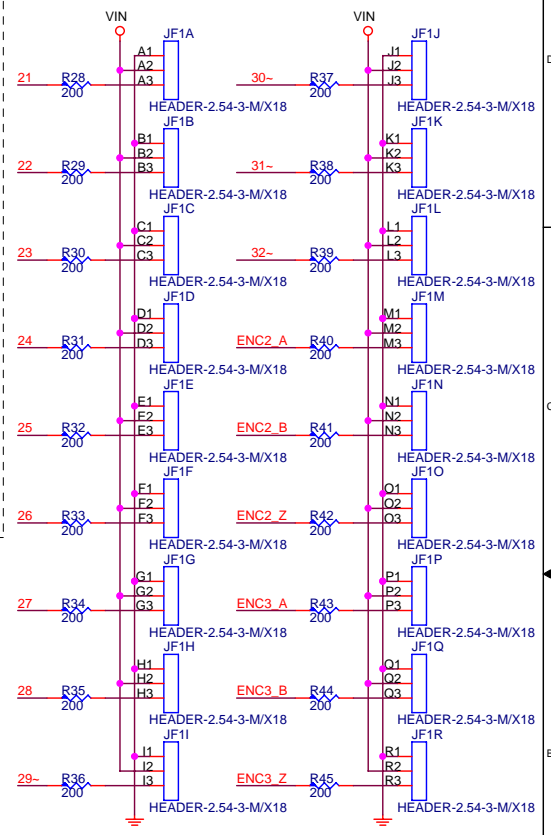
VIN
JF1A
A1
A2
21 R28 A3
200
HEADER-2.54-3-M/X18
JF1B
B1
B2
22 R29 B3
200
HEADER-2.54-3-M/X18
JF1C
C1
C2
23 R30 C3
200
HEADER-2.54-3-M/X18
JF1D
D1
D2
24 R31 D3
200
HEADER-2.54-3-M/X18
JF1E
E1
E2
25 R32 E3
200
HEADER-2.54-3-M/X18
JF1F
F1
F2
26 R33 F3
200
HEADER-2.54-3-M/X18
JF1G
G1
G2
27 R34 G3
200
HEADER-2.54-3-M/X18
JF1H
H1
H2
28 R35 H3
200
HEADER-2.54-3-M/X18
JF1I
I1
I2
29~ R36 I3
200
HEADER-2.54-3-M/X18

VIN
JF1J
J1
J2
30~ R37 J3
200
HEADER-2.54-3-M/X18
JF1K
K1
K2
31~ R38 K3
200
HEADER-2.54-3-M/X18
JF1L
L1
L2
32~ R39 L3
200
HEADER-2.54-3-M/X18
JF1M
M1
M2
ENC2_A R40 M3
200
HEADER-2.54-3-M/X18
JF1N
N1
N2
ENC2_B R41 N3
200
HEADER-2.54-3-M/X18
JF1O
O1
O2
ENC2_Z R42 O3
200
HEADER-2.54-3-M/X18
JF1P
P1
P2
ENC3_A R43 P3
200
HEADER-2.54-3-M/X18
JF1Q
Q1
Q2
ENC3_B R44 Q3
200
HEADER-2.54-3-M/X18
JF1R
R1
R2
ENC3_Z R45 R3
200
HEADER-2.54-3-M/X18
D
C
B